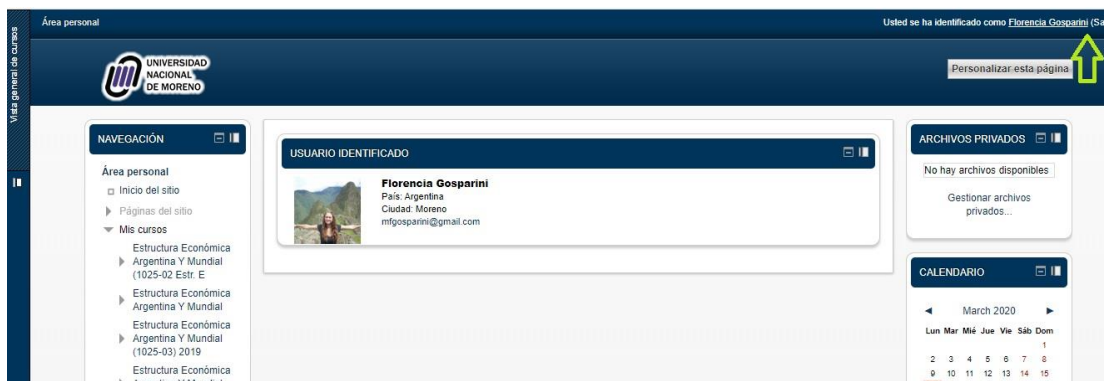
Área personal

Usted se ha identificado como Florencia Gosparini (Sa

Vista general de cursos

UNIVERSIDAD NACIONAL DE MORENO

Personalizar esta página

NAVEGACIÓN

Área personal
Inicio del sitio
Páginas del sitio
Mis cursos
Estructura Económica Argentina Y Mundial (1025-02 Estr. E
Estructura Económica Argentina Y Mundial
Estructura Económica Argentina Y Mundial (1025-03) 2019
Estructura Económica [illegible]

USUARIO IDENTIFICADO

Florencia Gosparini
País: Argentina
Ciudad: Moreno
mfgosparini@gmail.com

ARCHIVOS PRIVADOS

No hay archivos disponibles

Gestionar archivos privados...

CALENDARIO

◄ March 2020 ►

| Lun | Mar | Mié | Jue | Vie | Sáb | Dom |
|---|---|---|---|---|---|---|
| | | | | | | 1 |
| 2 | 3 | 4 | 5 | 6 | 7 | 8 |
| 9 | 10 | 11 | 12 | 13 | 14 | 15 |